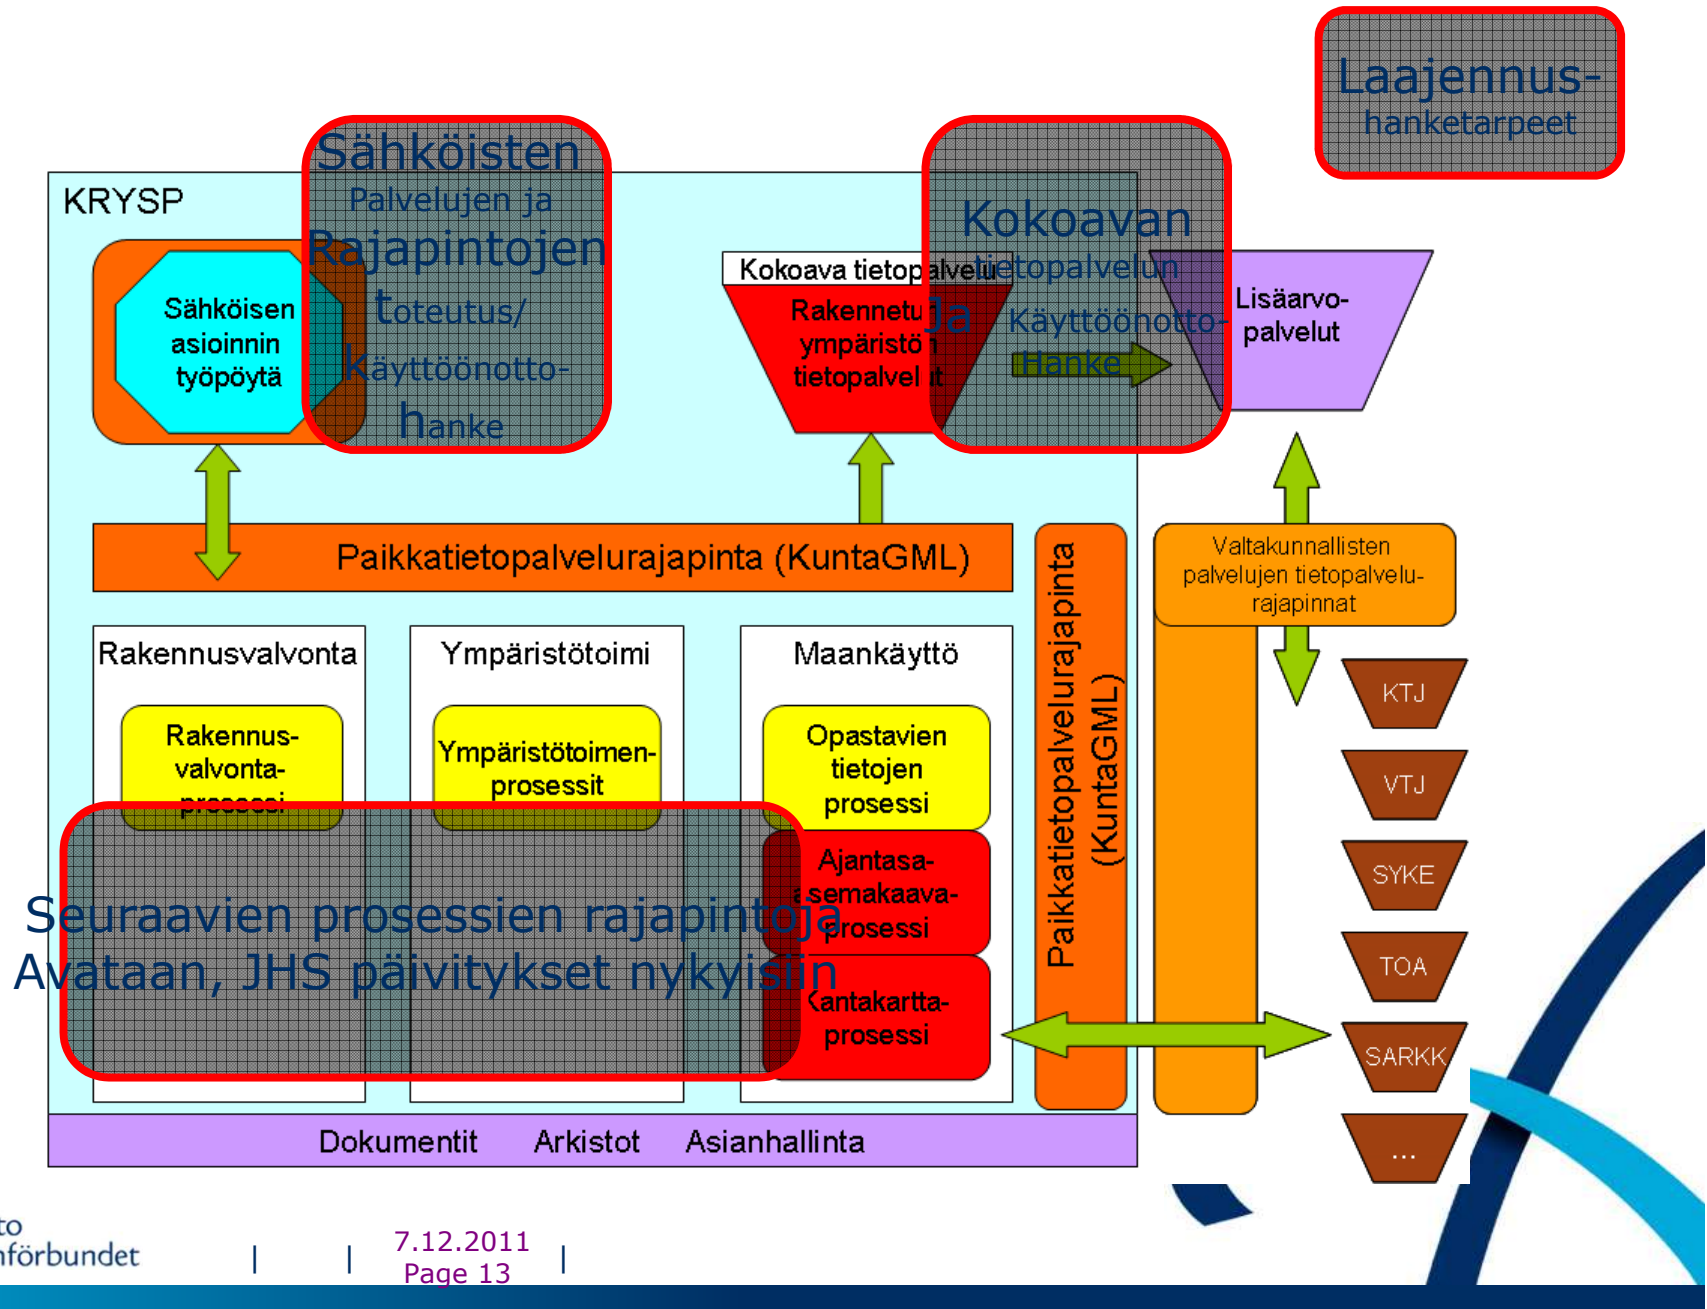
Laajennus-
hanketarpeet

KRYSP

Sähköisten
Palvelujen ja
Rajapintojen
toteutus/
Käyttöönotto-
hanke

Sähköisen asioinnin työpöytä

Kokoavan
tietopalvelun
ja
Käyttöönotto-
Hanke

Kokoava tietopalvelu

Rakennetun ympäristön tietopalvelut

Lisäarvo-
palvelut

Paikkatietopalvelurajapinta (KuntaGML)

Paikkatietopalvelurajapinta (KuntaGML)

Valtakunnallisten palvelujen tietopalvelu-rajapinnat

Rakennusvalvonta

Rakennus-valvonta-prosessi

Ympäristötoimi

Ympäristötoimen-prosessit

Maankäyttö

Opastavien tietojen prosessi

Ajantasa-asemakaava-prosessi

Kantakartta-prosessi

Seuraavien prosessien rajapintoja
Avataan, JHS päivitykset nykyisiin

KTJ

VTJ

SYKE

TOA

SARKK

...

Dokumentit Arkistot Asianhallinta

to
nförbundet | | 7.12.2011
Page 13 |